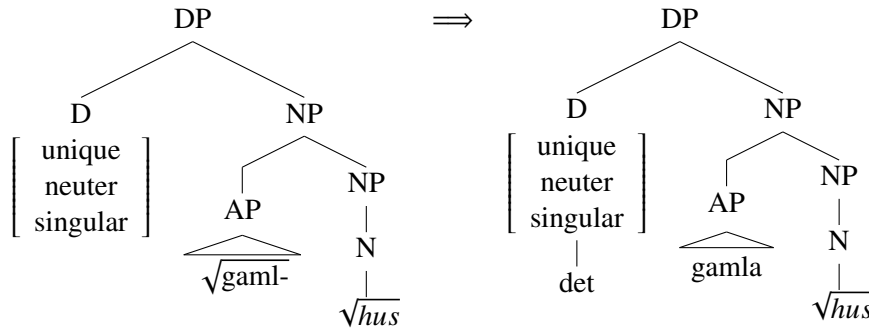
DP

D

$\begin{bmatrix} \text{unique} \\ \text{neuter} \\ \text{singular} \end{bmatrix}$

NP

AP

$\sqrt{\text{gaml-}}$

NP

N

$\sqrt{hus}$

$\Longrightarrow$

DP

D

$\begin{bmatrix} \text{unique} \\ \text{neuter} \\ \text{singular} \end{bmatrix}$

det

NP

AP

gamla

NP

N

$\sqrt{hus}$